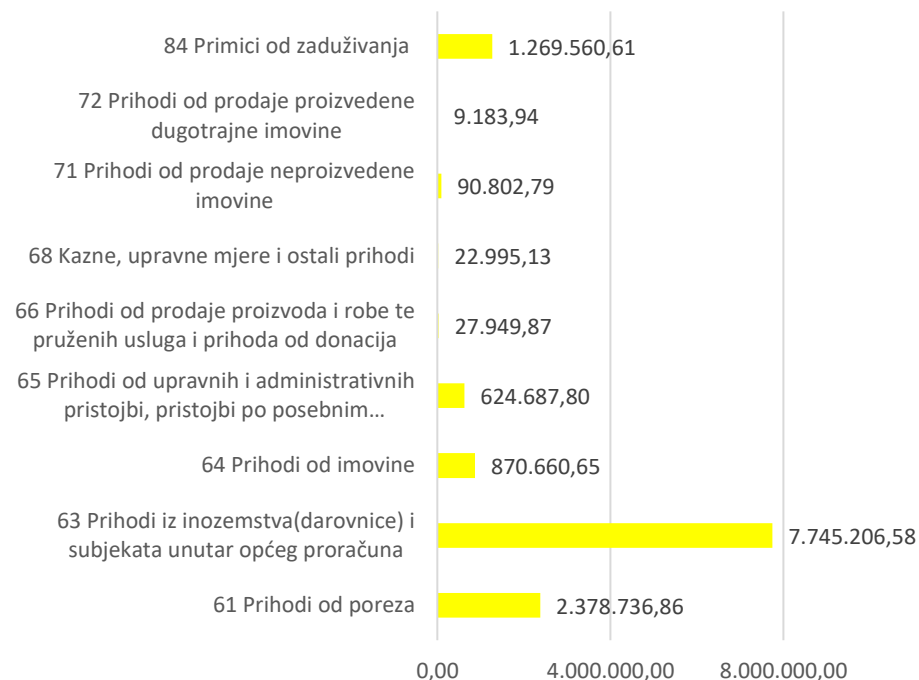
84 Primici od zaduživanja 1.269.560,61

72 Prihodi od prodaje proizvedene dugotrajne imovine 9.183,94

71 Prihodi od prodaje neproizvedene imovine 90.802,79

68 Kazne, upravne mjere i ostali prihodi 22.995,13

66 Prihodi od prodaje proizvoda i robe te pruženih usluga i prihoda od donacija 27.949,87

65 Prihodi od upravnih i administrativnih pristojbi, pristojbi po posebnim… 624.687,80

64 Prihodi od imovine 870.660,65

63 Prihodi iz inozemstva(darovnice) i subjekata unutar općeg proračuna 7.745.206,58

61 Prihodi od poreza 2.378.736,86

0,00 4.000.000,00 8.000.000,00